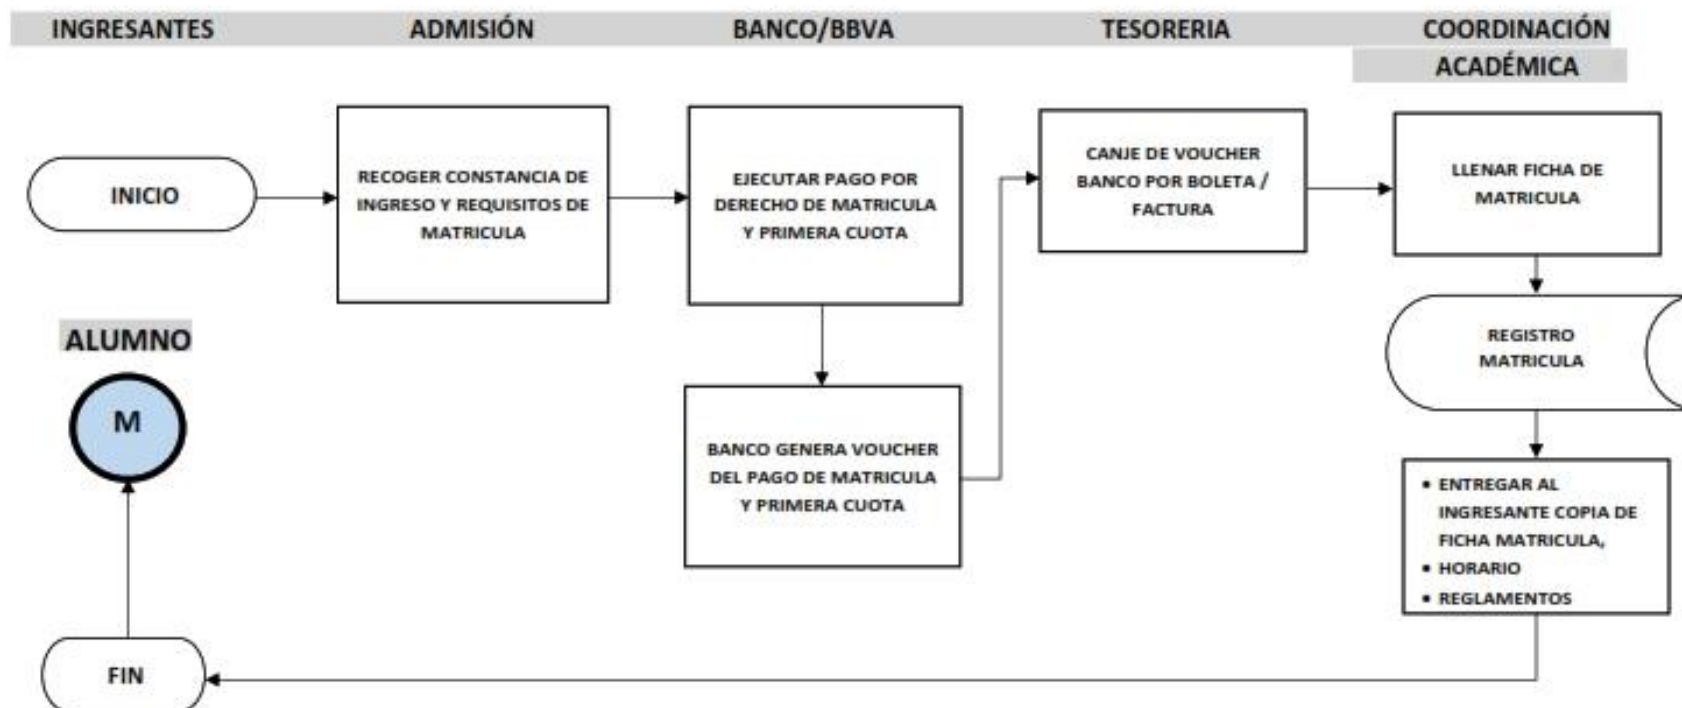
INGRESANTES

ADMISIÓN

BANCO/BBVA

TESORERIA

COORDINACIÓN ACADÉMICA

INICIO

RECOGER CONSTANCIA DE INGRESO Y REQUISITOS DE MATRICULA

EJECUTAR PAGO POR DERECHO DE MATRICULA Y PRIMERA CUOTA

CANJE DE VOUCHER BANCO POR BOLETA / FACTURA

LLENAR FICHA DE MATRICULA

ALUMNO

M

BANCO GENERA VOUCHER DEL PAGO DE MATRICULA Y PRIMERA CUOTA

REGISTRO MATRICULA

• ENTREGAR AL INGRESANTE COPIA DE FICHA MATRICULA,
• HORARIO
• REGLAMENTOS

FIN